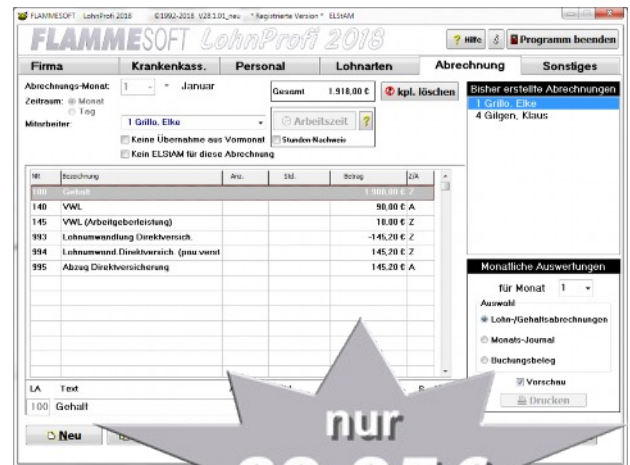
FLAMMESOFT LohnProfi 2018 ©1992-2018 V28.1.01_neu * Registrierte Version * ELStAM

FLAMMESOFT LohnProfi 2018

? Hilfe | Programm beenden

Firma | Krankenkass. | Personal | Lohnarten | Abrechnung | Sonstiges

Abrechnungs-Monat: 1 Januar
Zeitraum: Monat Tag
Mitarbeiter: 1 Grillo, Elke

Gesamt 1.918,00 € | kpl. löschen

Arbeitszeit | ?
Stunden-Nachweis

Keine Übernahme aus Vormonat
Kein ELStAM für diese Abrechnung

| Nr. | Bezeichnung | Anz. | Std. | Betrag | Z/A |
|---|---|---|---|---|---|
| 100 | Gehalt | | | 1.900,00 € | Z |
| 140 | VWL | | | 90,00 € | A |
| 145 | VWL (Arbeitgeberleistung) | | | 18,00 € | Z |
| 993 | Lohnumwandlung Direktversich. | | | -145,20 € | Z |
| 994 | Lohnumwand.Direktversich. (pau.verst | | | 145,20 € | Z |
| 995 | Abzug Direktversicherung | | | 145,20 € | A |

LA Text
100 Gehalt

Neu

Bisher erstellte Abrechnungen
1 Grillo, Elke
4 Gilgen, Klaus

Monatliche Auswertungen
für Monat 1
Auswahl
Lohn-/Gehaltsabrechnungen
Monats-Journal
Buchungsbeleg
Vorschau
Drucken

nur
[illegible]